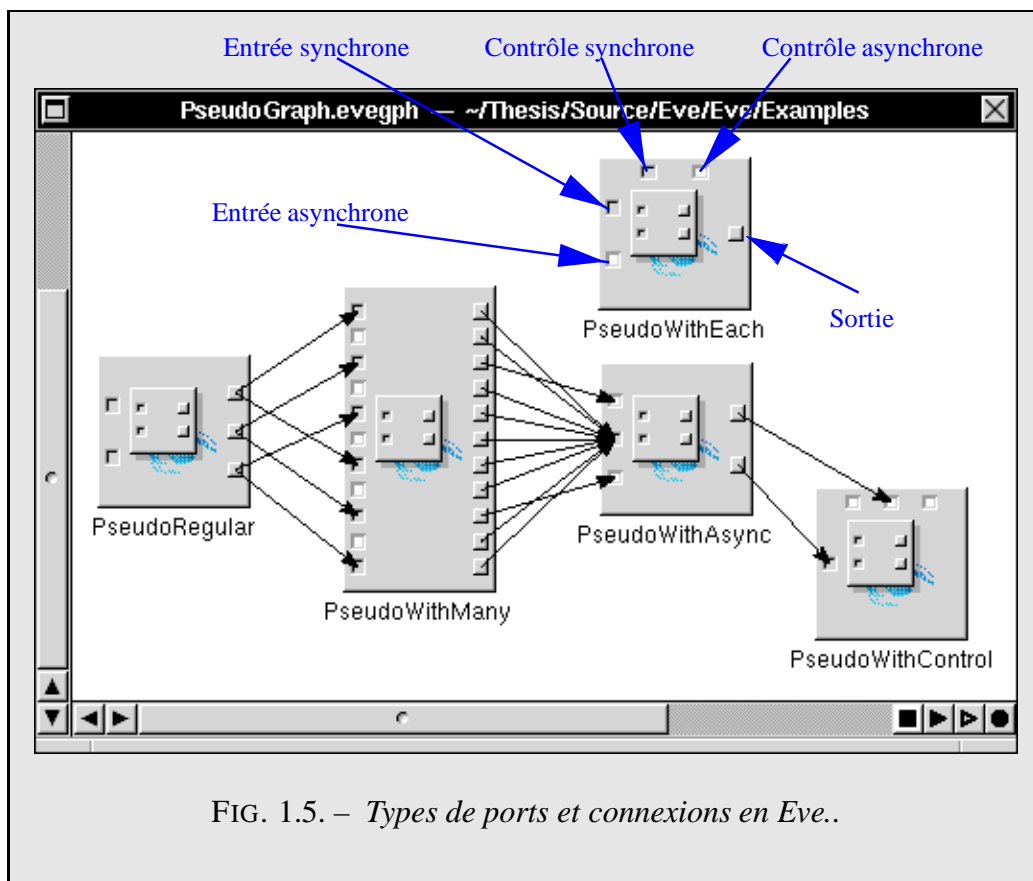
Entrée synchrone
Contrôle synchrone
Contrôle asynchrone

PseudoGraph.evegph — ~/Thesis/Source/Eve/Eve/Examples

Entrée asynchrone

PseudoWithEach

Sortie

PseudoRegular

PseudoWithMany

PseudoWithAsync

PseudoWithControl

FIG. 1.5. – *Types de ports et connexions en Eve..*